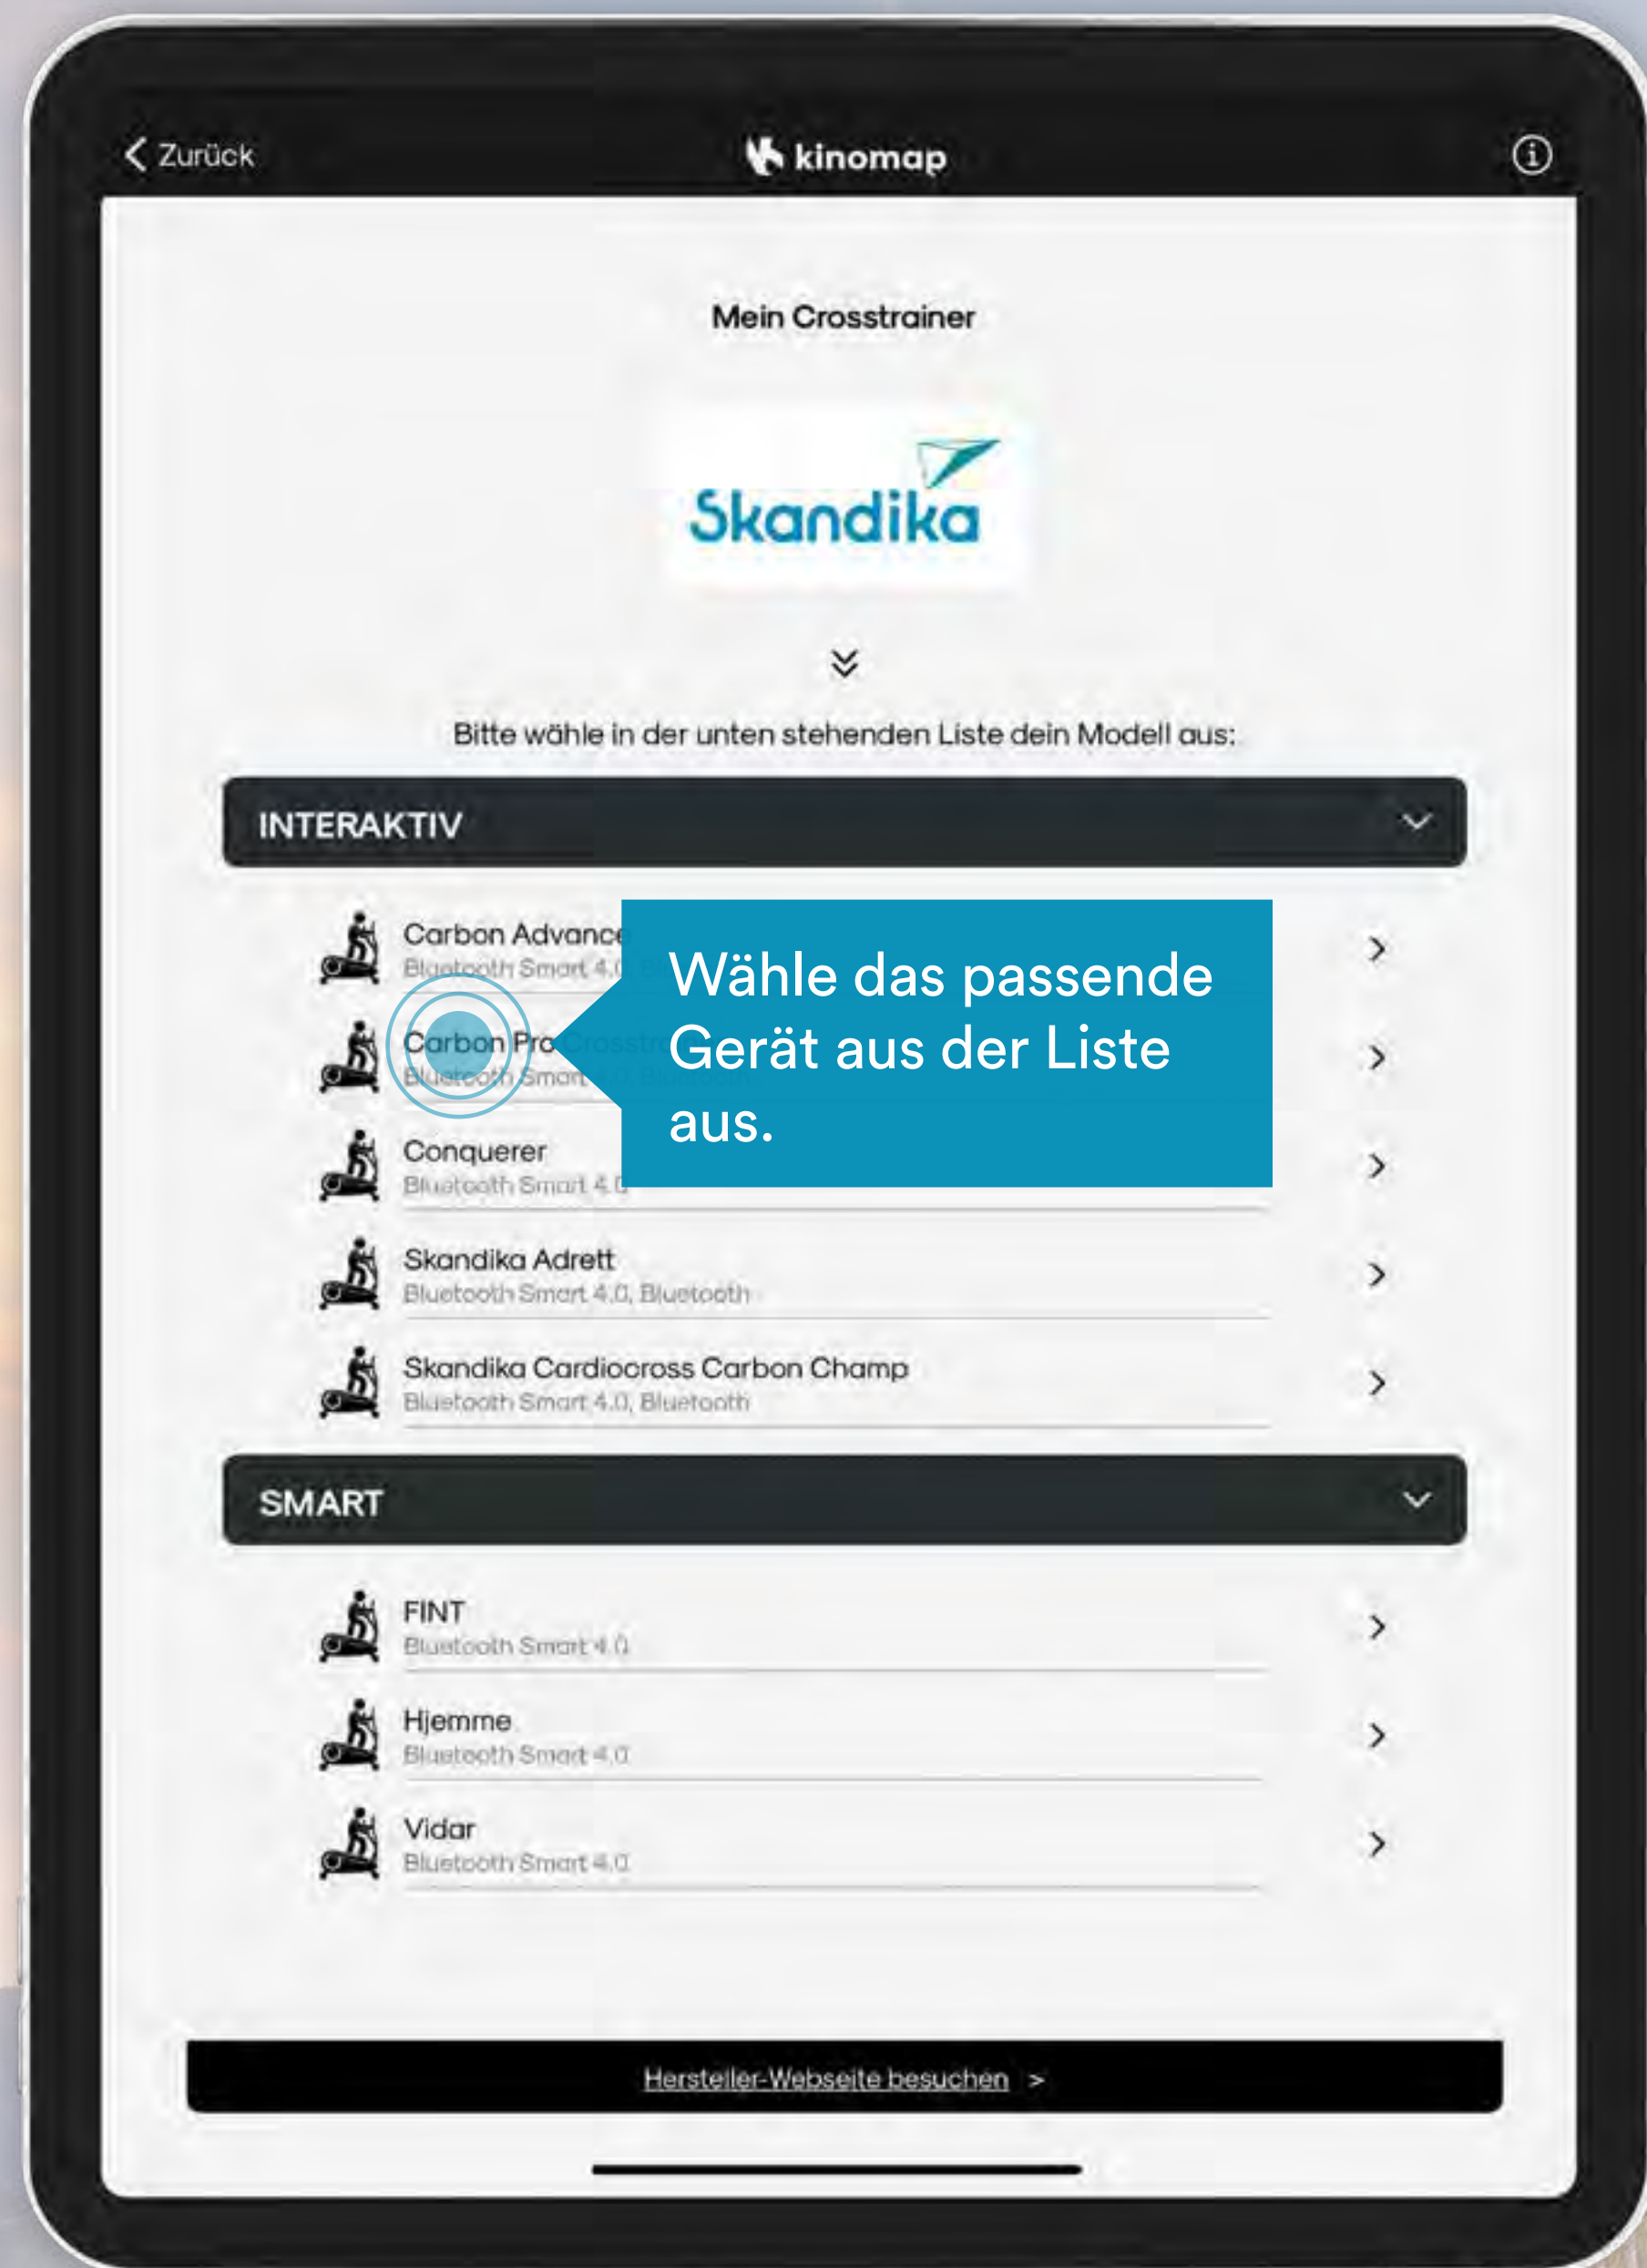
< Zurück

kinomap

Mein Crosstrainer

Skandika

Bitte wähle in der unten stehenden Liste dein Modell aus:

INTERAKTIV

Carbon Advance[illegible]
Bluetooth Smart 4.0, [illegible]

Carbon Pro Crosstr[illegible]
Bluetooth Smart 4.0, Bluetooth

Conquerer
Bluetooth Smart 4.0

Wähle das passende Gerät aus der Liste aus.

Skandika Adrett
Bluetooth Smart 4.0, Bluetooth

Skandika Cardiocross Carbon Champ
Bluetooth Smart 4.0, Bluetooth

SMART

FINT
Bluetooth Smart 4.0

Hjemme
Bluetooth Smart 4.0

Vidar
Bluetooth Smart 4.0

Hersteller-Webseite besuchen >